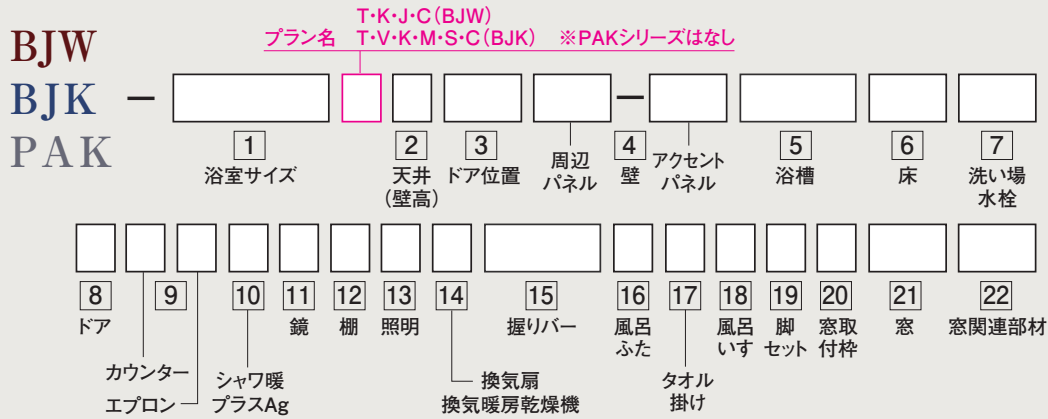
BJW
BJK
PAK

プラン名 T・K・J・C（BJW） T・V・K・M・S・C（BJK） ※PAKシリーズはなし

1 浴室サイズ
2 天井（壁高）
3 ドア位置
周辺パネル
4 壁
アクセントパネル
5 浴槽
6 床
7 洗い場水栓

8 ドア
カウンター
9
エプロン
10 シャワ暖 プラスAg
11 鏡
12 棚
13 照明
14
換気扇
換気暖房乾燥機
15 握りバー
16 風呂ふた
17
タオル掛け
18 風呂いす
19 脚セット
20 窓取付枠
21 窓
22 窓関連部材